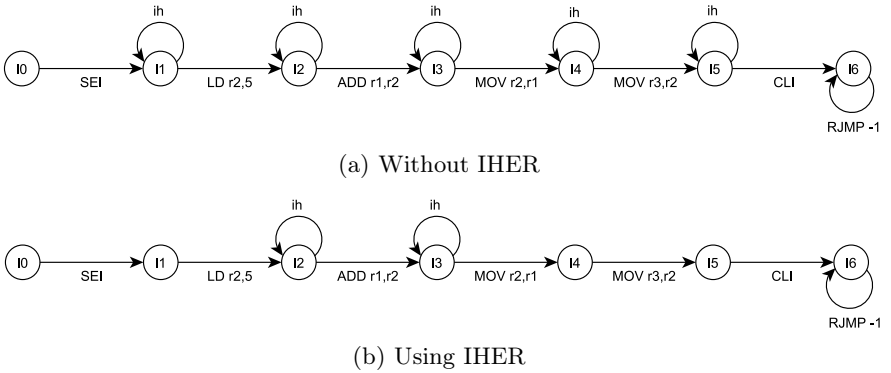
ih ih ih ih ih

I0 SEI I1 LD r2,5 I2 ADD r1,r2 I3 MOV r2,r1 I4 MOV r3,r2 I5 CLI I6

RJMP -1

(a) Without IHER

ih ih

I0 SEI I1 LD r2,5 I2 ADD r1,r2 I3 MOV r2,r1 I4 MOV r3,r2 I5 CLI I6

RJMP -1

(b) Using IHER